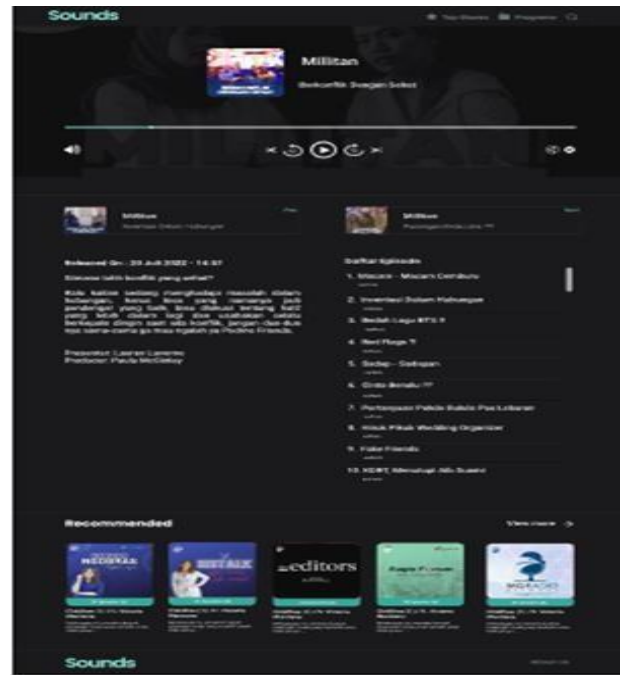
Sounds

Top Stories Programs

Militan

Berkonflik Dengan Sobat

Militan

Prev

Militan

Next

Released On : 20 Juli 2022 - 14:51

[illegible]

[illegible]

Presenter: Lauren Lorento
Producer: Paula McGilroy

Daftar Episode

1. Macam - Macam Cemburu
2. Investasi Dalam Hubungan
3. Bedah Lagu BTS ?
4. Red Flags ?!
5. Sedap - Sedapan
6. Cinta Beneku ??
7. Pertanyaan Pelicik Saat Pas Lebaran
8. Hiruk Pikuk Wedding Organizer
9. Fake Friends
10. KDRT, Menutupi Aib Suami

Recommended

View more

editors

Sounds

About Us